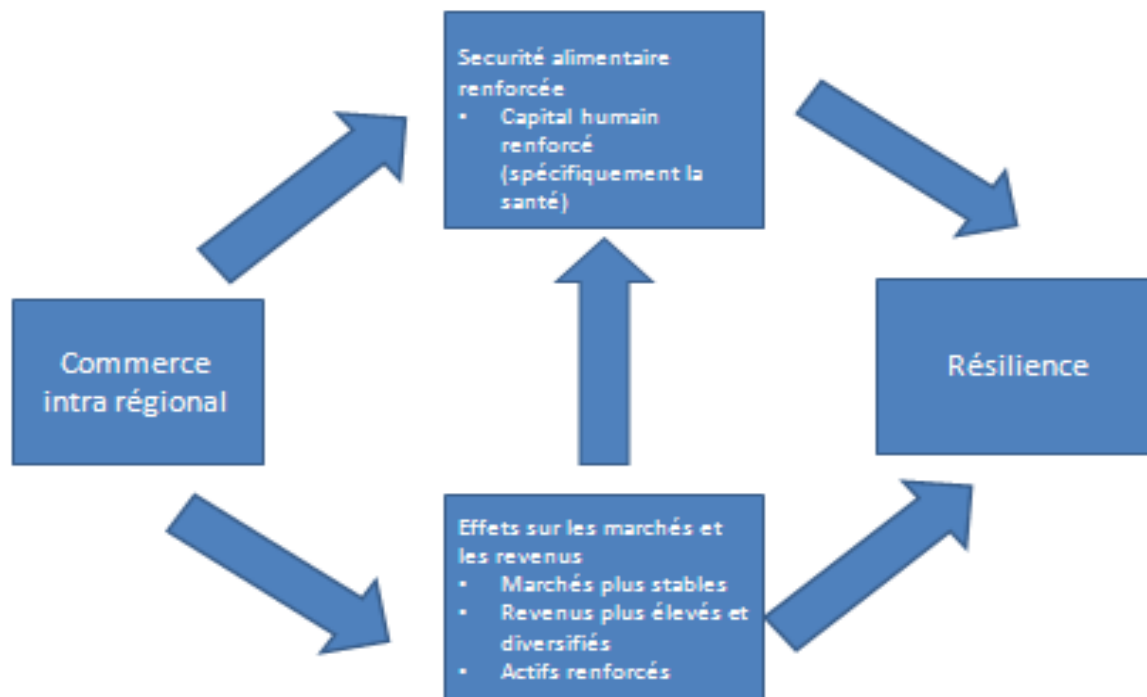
Securité alimentaire renforcée
• Capital humain renforcé (spécifiquement la santé)

Commerce intra régional

Résilience

Effets sur les marchés et les revenus
• Marchés plus stables
• Revenus plus élevés et diversifiés
• Actifs renforcés